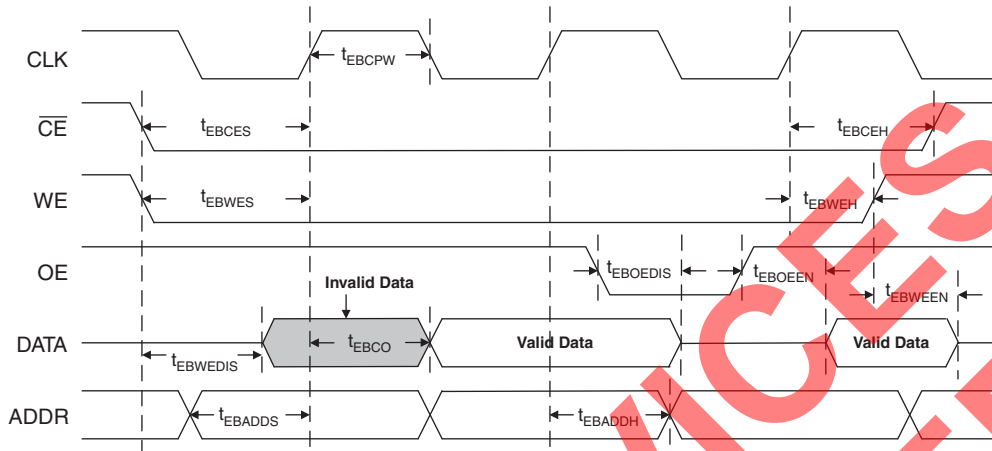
CLK
$t_{EBCPW}$
$\overline{CE}$
$t_{EBCES}$
$t_{EBCEH}$
WE
$t_{EBWES}$
$t_{EBWEH}$
OE
$t_{EBOEDIS}$
$t_{EBOEEN}$
$t_{EBWEEN}$
Invalid Data
DATA
$t_{EBCO}$
Valid Data
Valid Data
$t_{EBWEDIS}$
ADDR
$t_{EBADDS}$
$t_{EBADDH}$
VICES